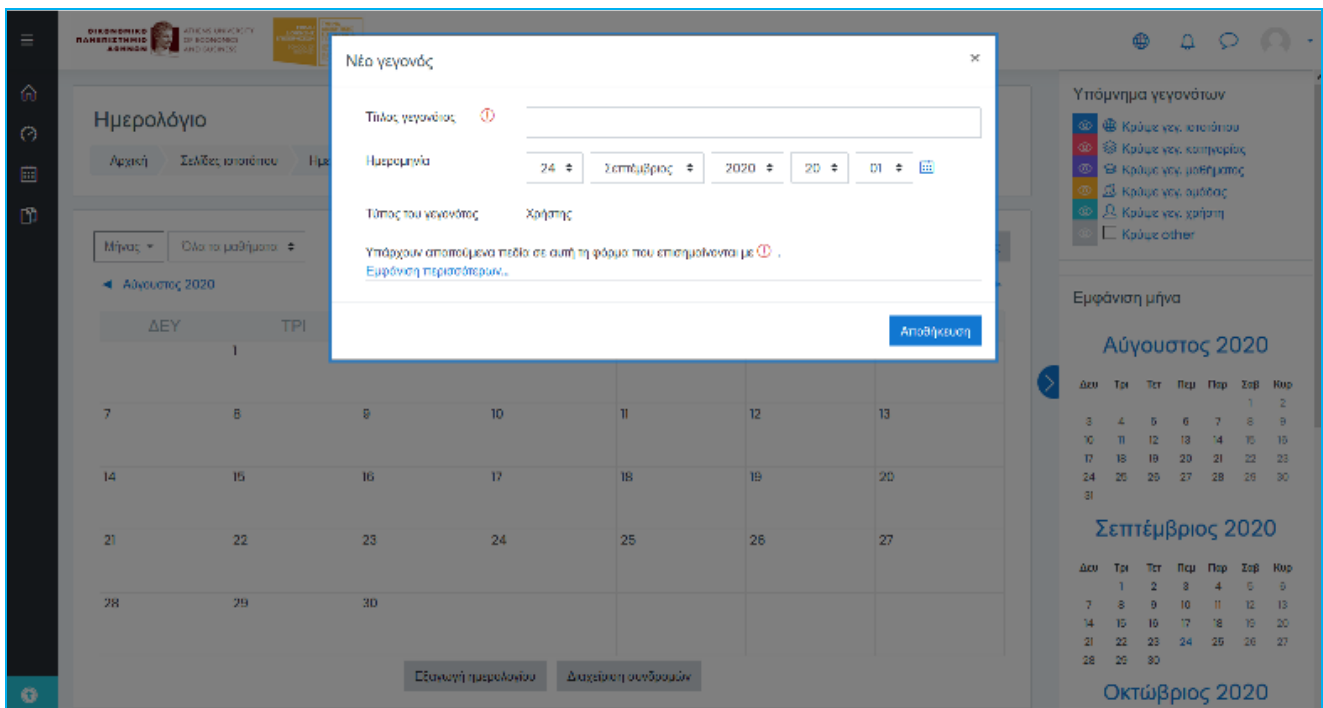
ΟΙΚΟΝΟΜΙΚΟ ΠΑΝΕΠΙΣΤΗΜΙΟ ΑΘΗΝΩΝ ATHENS UNIVERSITY OF ECONOMICS AND BUSINESS

Ημερολόγιο

Αρχική Σελίδες ιστοτόπου Ημ

Μήνας Όλα τα μαθήματα

◄ Αύγουστος 2020

| ΔΕΥ | ΤΡΙ | | | | | |
|---|---|---|---|---|---|---|
| | 1 | | | | | |
| 7 | 8 | 9 | 10 | 11 | 12 | 13 |
| 14 | 15 | 16 | 17 | 18 | 19 | 20 |
| 21 | 22 | 23 | 24 | 25 | 26 | 27 |
| 28 | 29 | 30 | | | | |

Εξαγωγή ημερολογίου Διαχείριση συνδρομών

Νέο γεγονός ×

Τίτλος γεγονότος

Ημερομηνία 24 Σεπτέμβριος 2020 20 01

Τύπος του γεγονότος Χρήστης

Υπάρχουν απαιτούμενα πεδία σε αυτή τη φόρμα που επισημαίνονται με .

Εμφάνιση περισσότερων...

Αποθήκευση

Υπόμνημα γεγονότων

Κρύψε γεγ. ιστοτόπου
Κρύψε γεγ. κατηγορίας
Κρύψε γεγ. μαθήματος
Κρύψε γεγ. ομάδας
Κρύψε γεγ. χρήστη
Κρύψε other

Εμφάνιση μήνα

Αύγουστος 2020

| Δευ | Τρι | Τετ | Πεμ | Παρ | Σαβ | Κυρ |
|---|---|---|---|---|---|---|
| | | | | | 1 | 2 |
| 3 | 4 | 5 | 6 | 7 | 8 | 9 |
| 10 | 11 | 12 | 13 | 14 | 15 | 16 |
| 17 | 18 | 19 | 20 | 21 | 22 | 23 |
| 24 | 25 | 26 | 27 | 28 | 29 | 30 |
| 31 | | | | | | |

Σεπτέμβριος 2020

| Δευ | Τρι | Τετ | Πεμ | Παρ | Σαβ | Κυρ |
|---|---|---|---|---|---|---|
| | 1 | 2 | 3 | 4 | 5 | 6 |
| 7 | 8 | 9 | 10 | 11 | 12 | 13 |
| 14 | 15 | 16 | 17 | 18 | 19 | 20 |
| 21 | 22 | 23 | 24 | 25 | 26 | 27 |
| 28 | 29 | 30 | | | | |

Οκτώβριος 2020